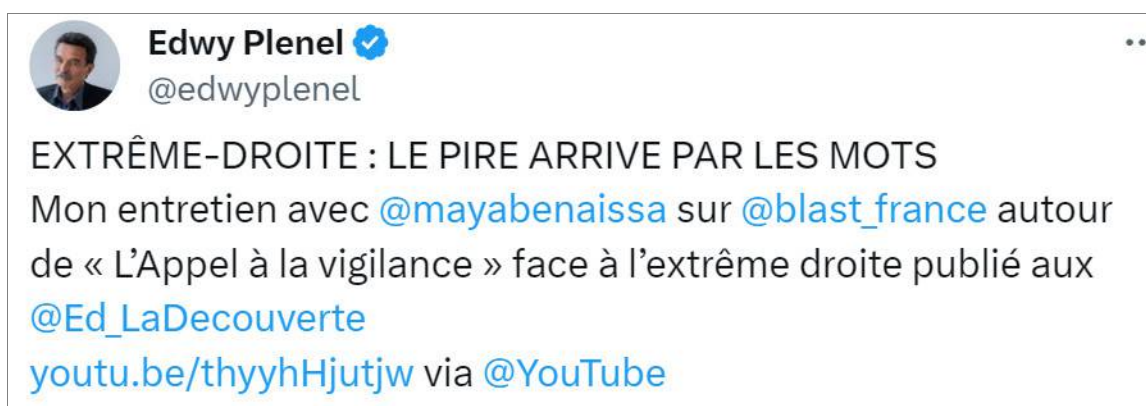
Edwy Plenel
@edwyplenel

EXTRÊME-DROITE : LE PIRE ARRIVE PAR LES MOTS
Mon entretien avec @mayabenaissa sur @blast_france autour de « L'Appel à la vigilance » face à l'extrême droite publié aux @Ed_LaDecouverte
youtu.be/thyyhHjutjw via @YouTube